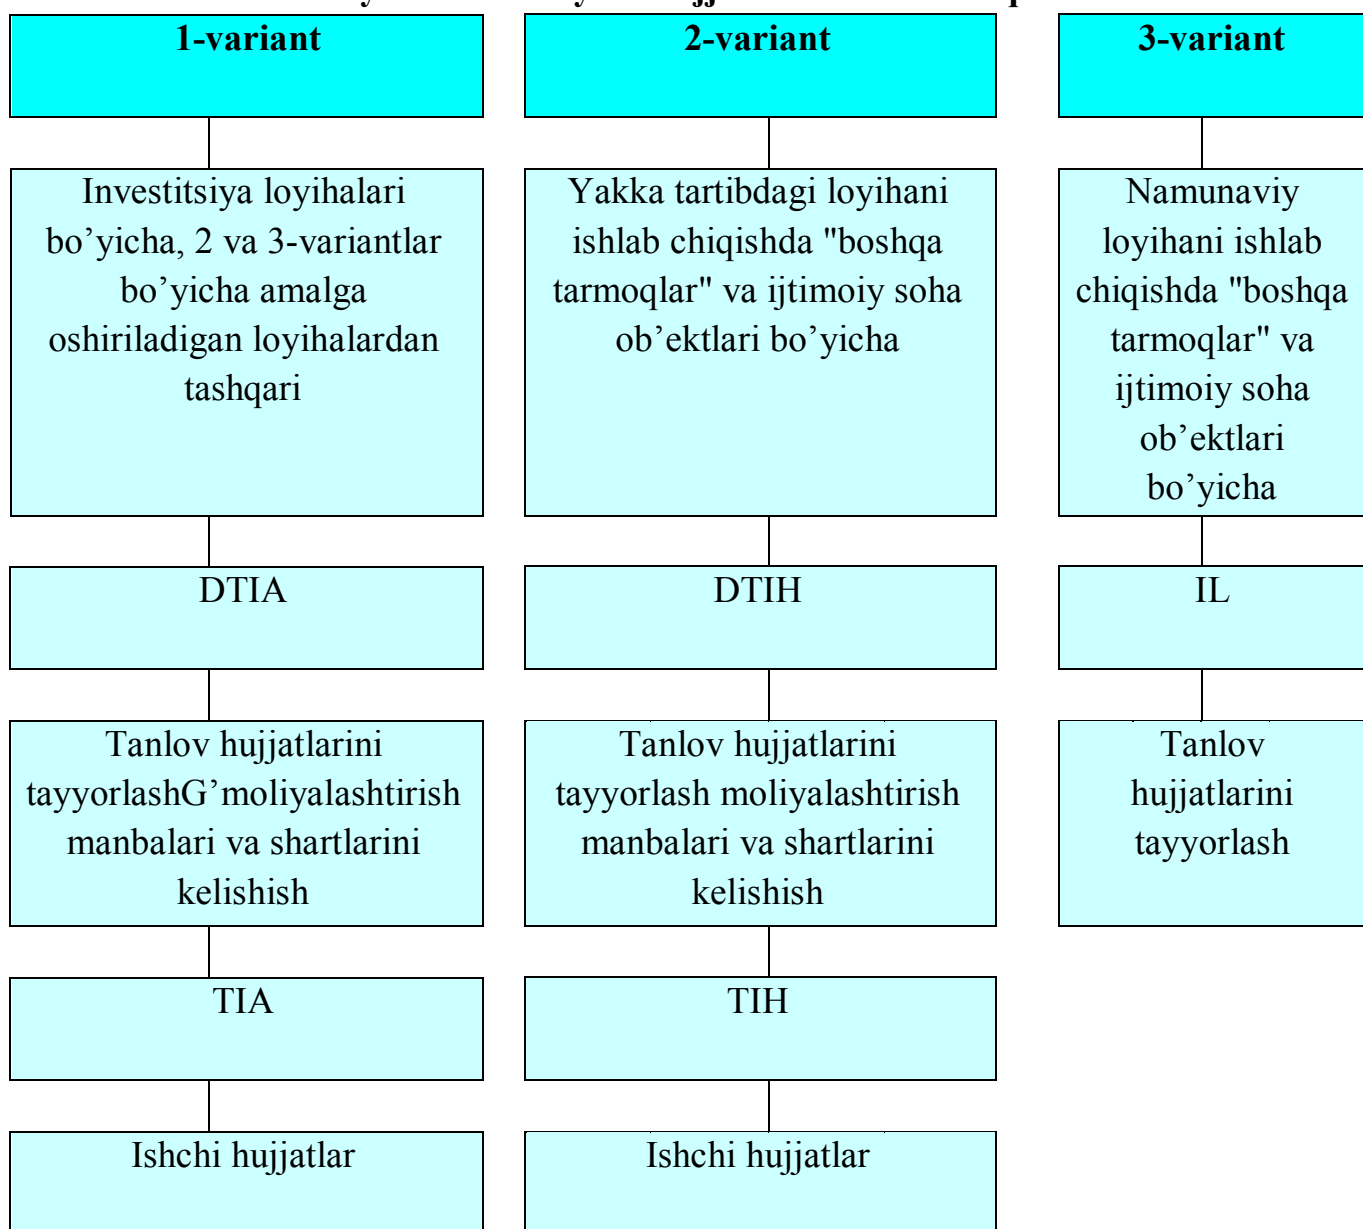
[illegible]

1-variant

Investitsiya loyihalari bo’yicha, 2 va 3-variantlar bo’yicha amalga oshiriladigan loyihalardan tashqari

DTIA

Tanlov hujjatlarini tayyorlashG’moliyalashtirish manbalari va shartlarini kelishish

TIA

Ishchi hujjatlar

2-variant

Yakka tartibdagi loyihani ishlab chiqishda "boshqa tarmoqlar" va ijtimoiy soha ob’ektlari bo’yicha

DTIH

Tanlov hujjatlarini tayyorlash moliyalashtirish manbalari va shartlarini kelishish

TIH

Ishchi hujjatlar

3-variant

Namunaviy loyihani ishlab chiqishda "boshqa tarmoqlar" va ijtimoiy soha ob’ektlari bo’yicha

IL

Tanlov hujjatlarini tayyorlash